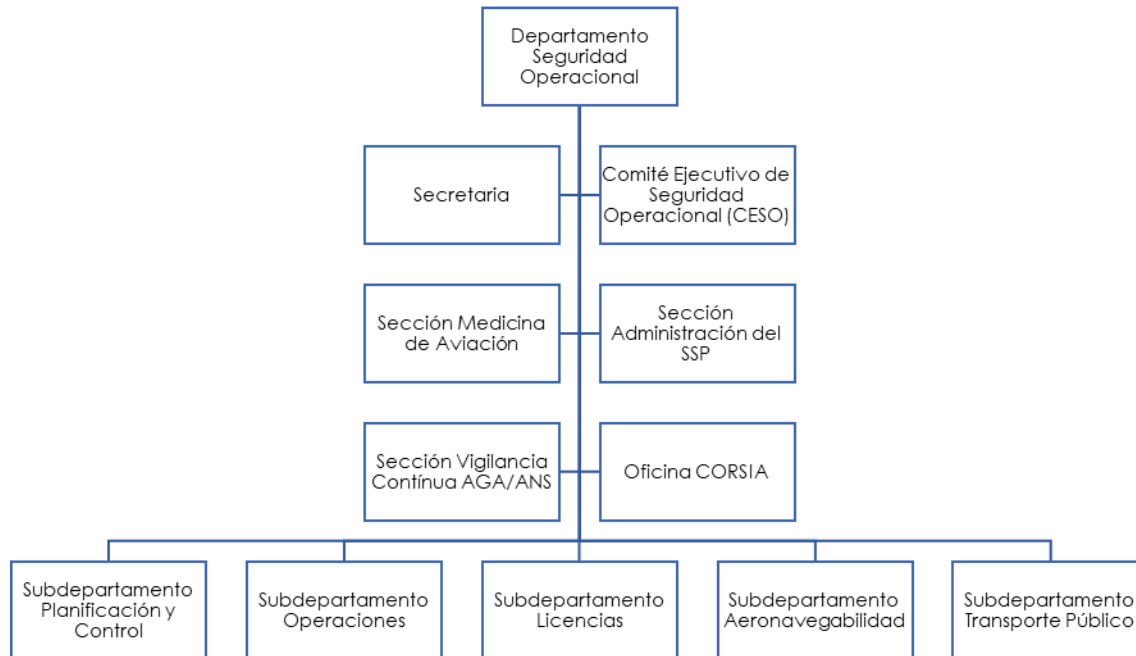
Departamento Seguridad Operacional

Secretaria

Comité Ejecutivo de Seguridad Operacional (CESO)

Sección Medicina de Aviación

Sección Administración del SSP

Sección Vigilancia Contínua AGA/ANS

Oficina CORSIA

Subdepartamento Planificación y Control

Subdepartamento Operaciones

Subdepartamento Licencias

Subdepartamento Aeronavegabilidad

Subdepartamento Transporte Público